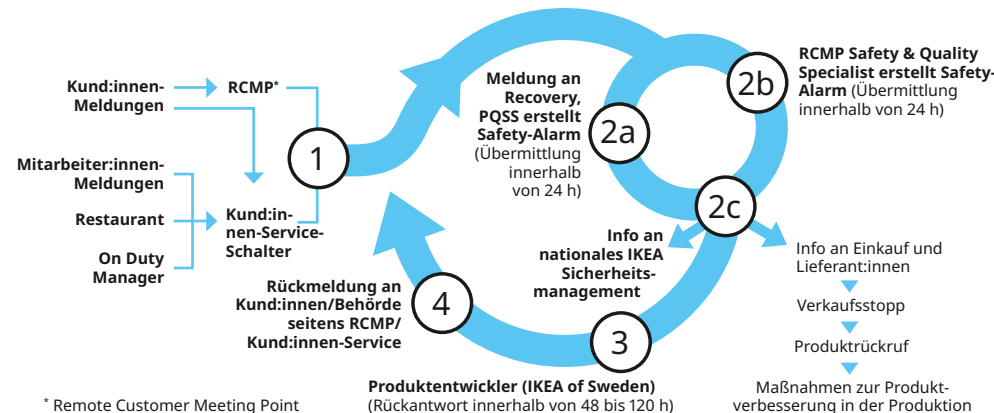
Kund:innen-Meldungen

RCMP*

Mitarbeiter:innen-Meldungen

Restaurant

On Duty Manager

Kund:innen-Service-Schalter

1

Meldung an Recovery, PQSS erstellt Safety-Alarm (Übermittlung innerhalb von 24 h)

2a

RCMP Safety & Quality Specialist erstellt Safety-Alarm (Übermittlung innerhalb von 24 h)

2b

2c

Info an nationales IKEA Sicherheitsmanagement

Info an Einkauf und Lieferant:innen

Verkaufsstopp

Produktrückruf

Maßnahmen zur Produktverbesserung in der Produktion

Rückmeldung an Kund:innen/Behörde seitens RCMP/ Kund:innen-Service

4

3

Produktentwickler (IKEA of Sweden) (Rückantwort innerhalb von 48 bis 120 h)

* Remote Customer Meeting Point